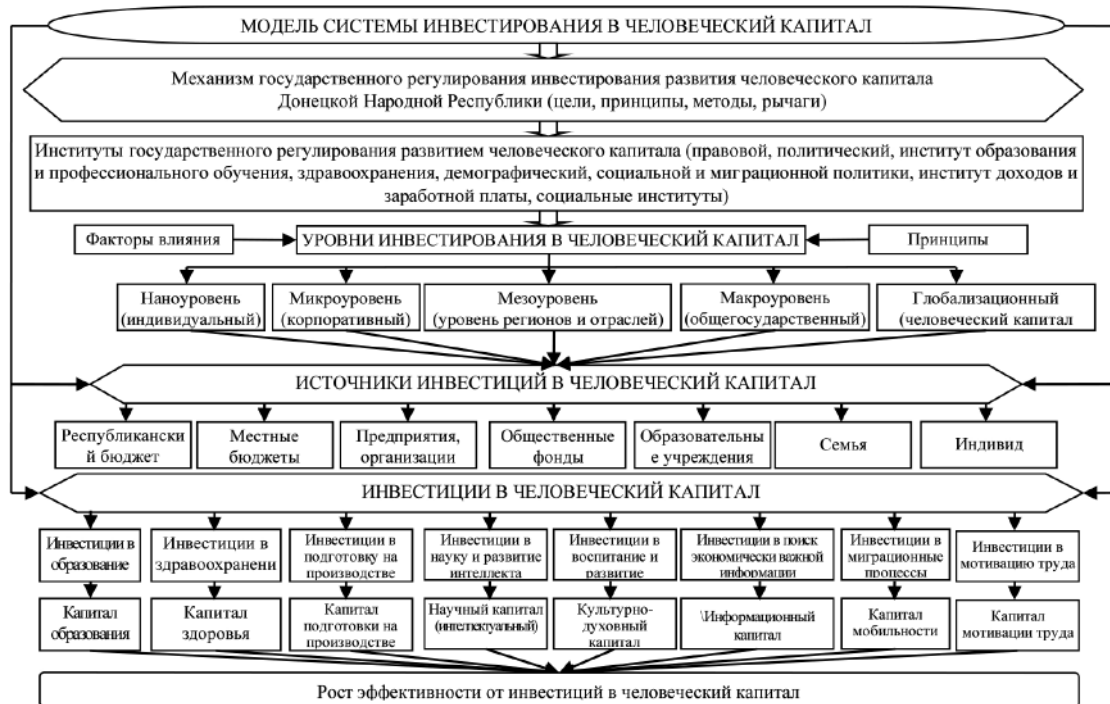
МОДЕЛЬ СИСТЕМЫ ИНВЕСТИРОВАНИЯ В ЧЕЛОВЕЧЕСКИЙ КАПИТАЛ

Механизм государственного регулирования инвестирования развития человеческого капитала Донецкой Народной Республики (цели, принципы, методы, рычаги)

Институты государственного регулирования развитием человеческого капитала (правовой, политический, институт образования и профессионального обучения, здравоохранения, демографический, социальной и миграционной политики, институт доходов и заработной платы, социальные институты)

Факторы влияния

УРОВНИ ИНВЕСТИРОВАНИЯ В ЧЕЛОВЕЧЕСКИЙ КАПИТАЛ

Принципы

Наноуровень (индивидуальный)

Микроуровень (корпоративный)

Мезоуровень (уровень регионов и отраслей)

Макроуровень (общегосударственный)

Глобализационный (человеческий капитал

ИСТОЧНИКИ ИНВЕСТИЦИЙ В ЧЕЛОВЕЧЕСКИЙ КАПИТАЛ

Республиканский бюджет

Местные бюджеты

Предприятия, организации

Общественные фонды

Образовательные учреждения

Семья

Индивид

ИНВЕСТИЦИИ В ЧЕЛОВЕЧЕСКИЙ КАПИТАЛ

Инвестиции в образование

Инвестиции в здравоохранени

Инвестиции в подготовку на производстве

Инвестиции в науку и развитие интеллекта

Инвестиции в воспитание и развитие

Инвестиции в поиск экономически важной информации

Инвестиции в миграционные процессы

Инвестиции в мотивацию труда

Капитал образования

Капитал здоровья

Капитал подготовки на производстве

Научный капитал (интеллектуальный)

Культурно-духовный капитал

\Информационный капитал

Капитал мобильности

Капитал мотивации труда

Рост эффективности от инвестиций в человеческий капитал